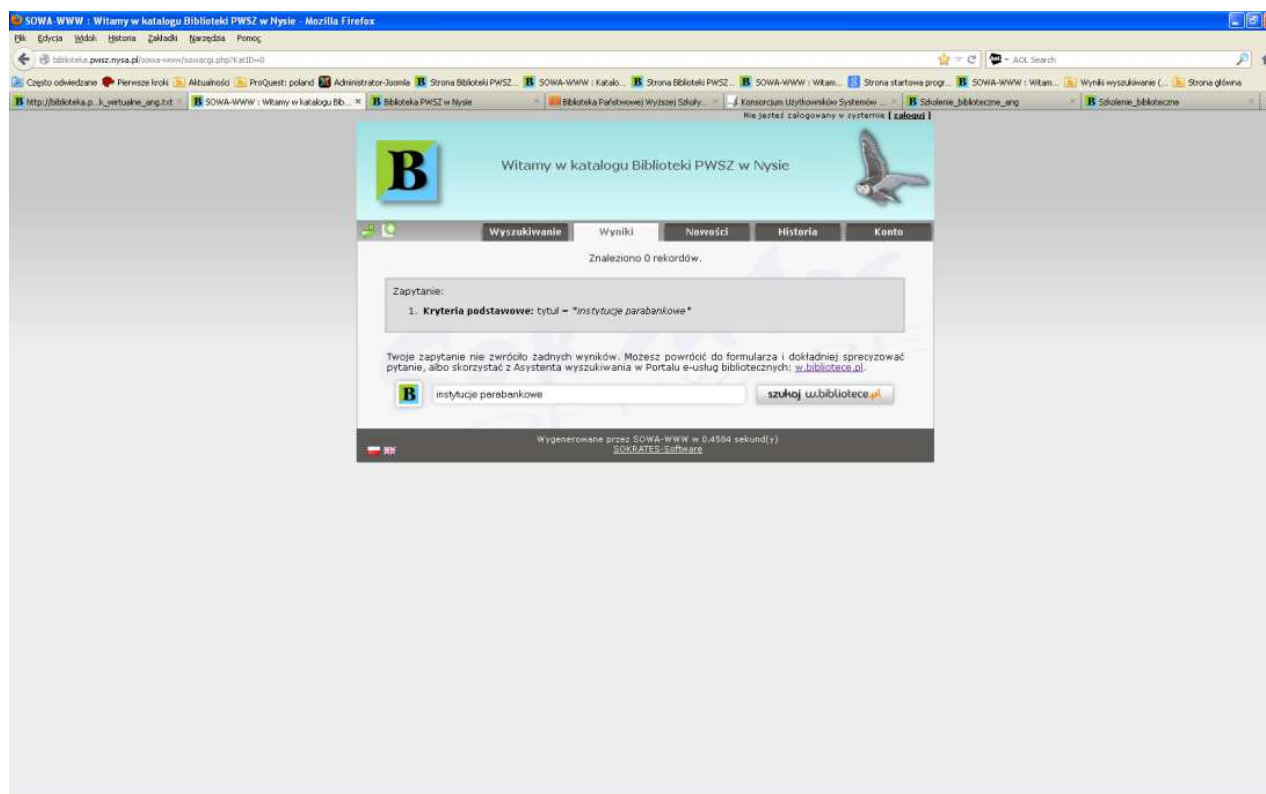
SOWA-WWW : Witamy w katalogu Biblioteki PWSZ w Nysie - Mozilla Firefox

Plik Edycja Widok Historia Zakładki Narzędzia Pomoc

biblioteka.pwsz.nysa.pl/sowa-www/sowacgi.php?KatID=0

AOL Search

Często odwiedzane Pierwsze kroki Aktualności ProQuest: poland Administrator-Joomla Strona Biblioteki PWSZ... SOWA-WWW : Katalo... Strona Biblioteki PWSZ... SOWA-WWW : Witam... Strona startowa progr... SOWA-WWW : Witam... Wyniki wyszukiwania (... Strona główna

http://biblioteka.p...k_wirtualne_ang.txt | SOWA-WWW : Witamy w katalogu Bib... | Biblioteka PWSZ w Nysie | Biblioteka Państwowej Wyższej Szkoły... | Konsorcjum Użytkowników Systemów ... | Szkolenie_biblioteczne_ang | Szkolenie_biblioteczne

Nie jesteś zalogowany w systemie [ zaloguj ]

B

Witamy w katalogu Biblioteki PWSZ w Nysie

Wyszukiwanie | Wyniki | Nowości | Historia | Konto

Znaleziono 0 rekordów.

Zapytanie:

1. Kryteria podstawowe: tytuł = "instytucje parabankowe"

Twoje zapytanie nie zwróciło żadnych wyników. Możesz powrócić do formularza i dokładniej sprecyzować pytanie, albo skorzystać z Asystenta wyszukiwania w Portalu e-usług bibliotecznych: w.bibliotece.pl.

B instytucje parabankowe

szukaj w.bibliotece.pl

Wygenerowane przez SOWA-WWW w 0,4584 sekund(y)
SOKRATES-Software